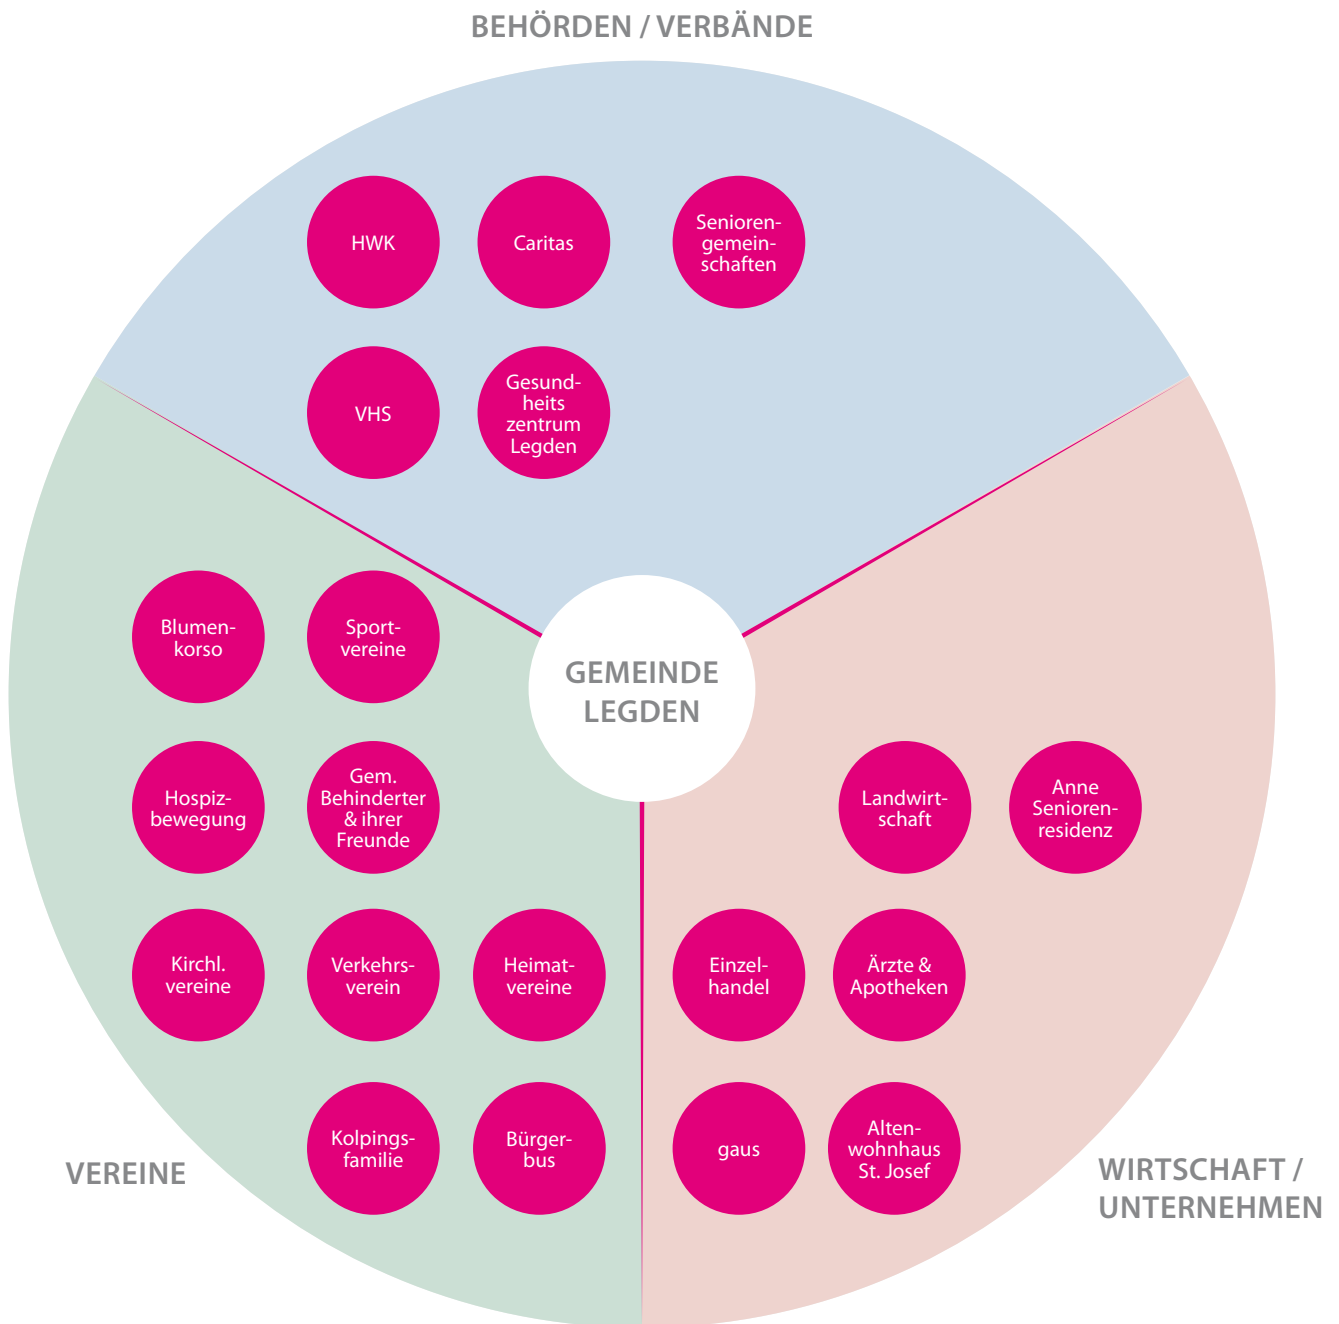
BEHÖRDEN / VERBÄNDE

HWK

Caritas

Seniorengemeinschaften

VHS

Gesundheits zentrum Legden

GEMEINDE LEGDEN

Blumenkorso

Sportvereine

Hospizbewegung

Gem. Behinderter & ihrer Freunde

Kirchl. vereine

Verkehrsverein

Heimatvereine

Kolpingsfamilie

Bürgerbus

VEREINE

Landwirtschaft

Anne Seniorenresidenz

Einzelhandel

Ärzte & Apotheken

gaus

Altenwohnhaus St. Josef

WIRTSCHAFT / UNTERNEHMEN